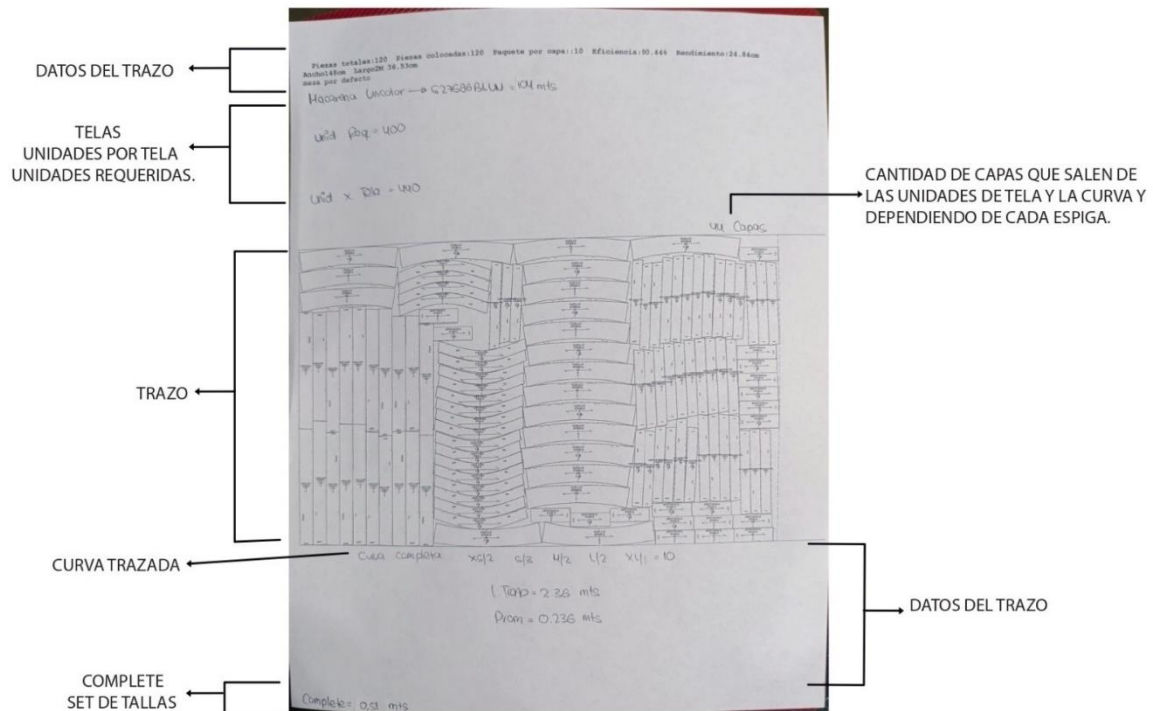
DATOS DEL TRAZO

Piezas totales:120 Piezas colocadas:120 Paquete por capa::10 Eficiencia:90.44% Rendimiento:24.84cm
Ancho148cm Largo2M 36.33cm
mesa por defecto

Hacarena Unicolor → 527688BLUN = 104 mts

TELAS
UNIDADES POR TELA
UNIDADES REQUERIDAS.

Unid Req = 400

Unid x Tela = 440

CANTIDAD DE CAPAS QUE SALEN DE LAS UNIDADES DE TELA Y LA CURVA Y DEPENDIENDO DE CADA ESPIGA.

44 Capas

TRAZO

CURVA TRAZADA

Cuva completa XS/2 S/2 M/2 L/2 XL/1 = 10

1 Trazo = 2.36 mts

Prom = 0.236 mts

DATOS DEL TRAZO

COMPLETE
SET DE TALLAS

Complete = 0.0 mts